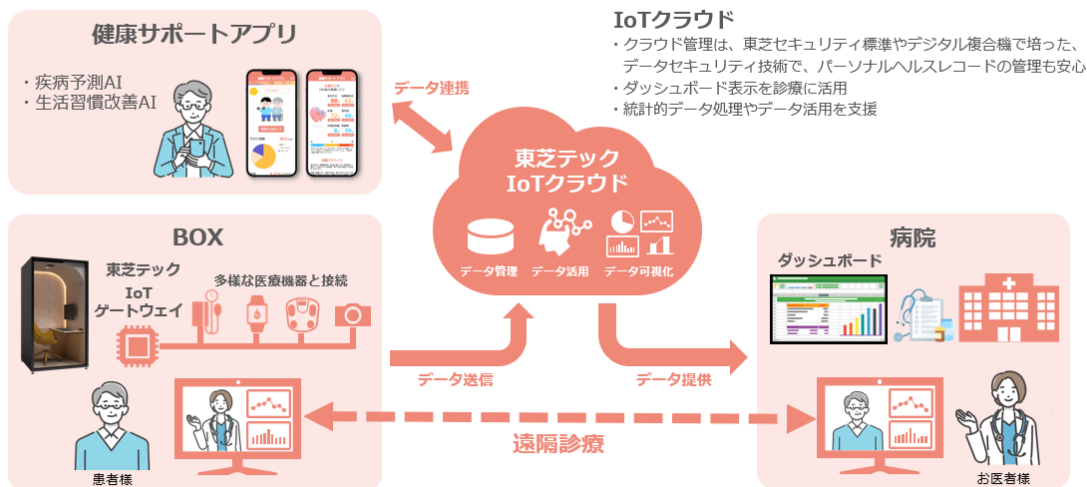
健康サポートアプリ

・疾病予測AI
・生活習慣改善AI

データ連携

IoTクラウド

・クラウド管理は、東芝セキュリティ標準やデジタル複合機で培った、データセキュリティ技術で、パーソナルヘルスレコードの管理も安心
・ダッシュボード表示を診療に活用
・統計的データ処理やデータ活用を支援

東芝テック
IoTクラウド

データ管理　データ活用　データ可視化

BOX

東芝テック
IoT
ゲートウェイ

多様な医療機器と接続

データ送信

データ提供

病院

ダッシュボード

遠隔診療

患者様

お医者様